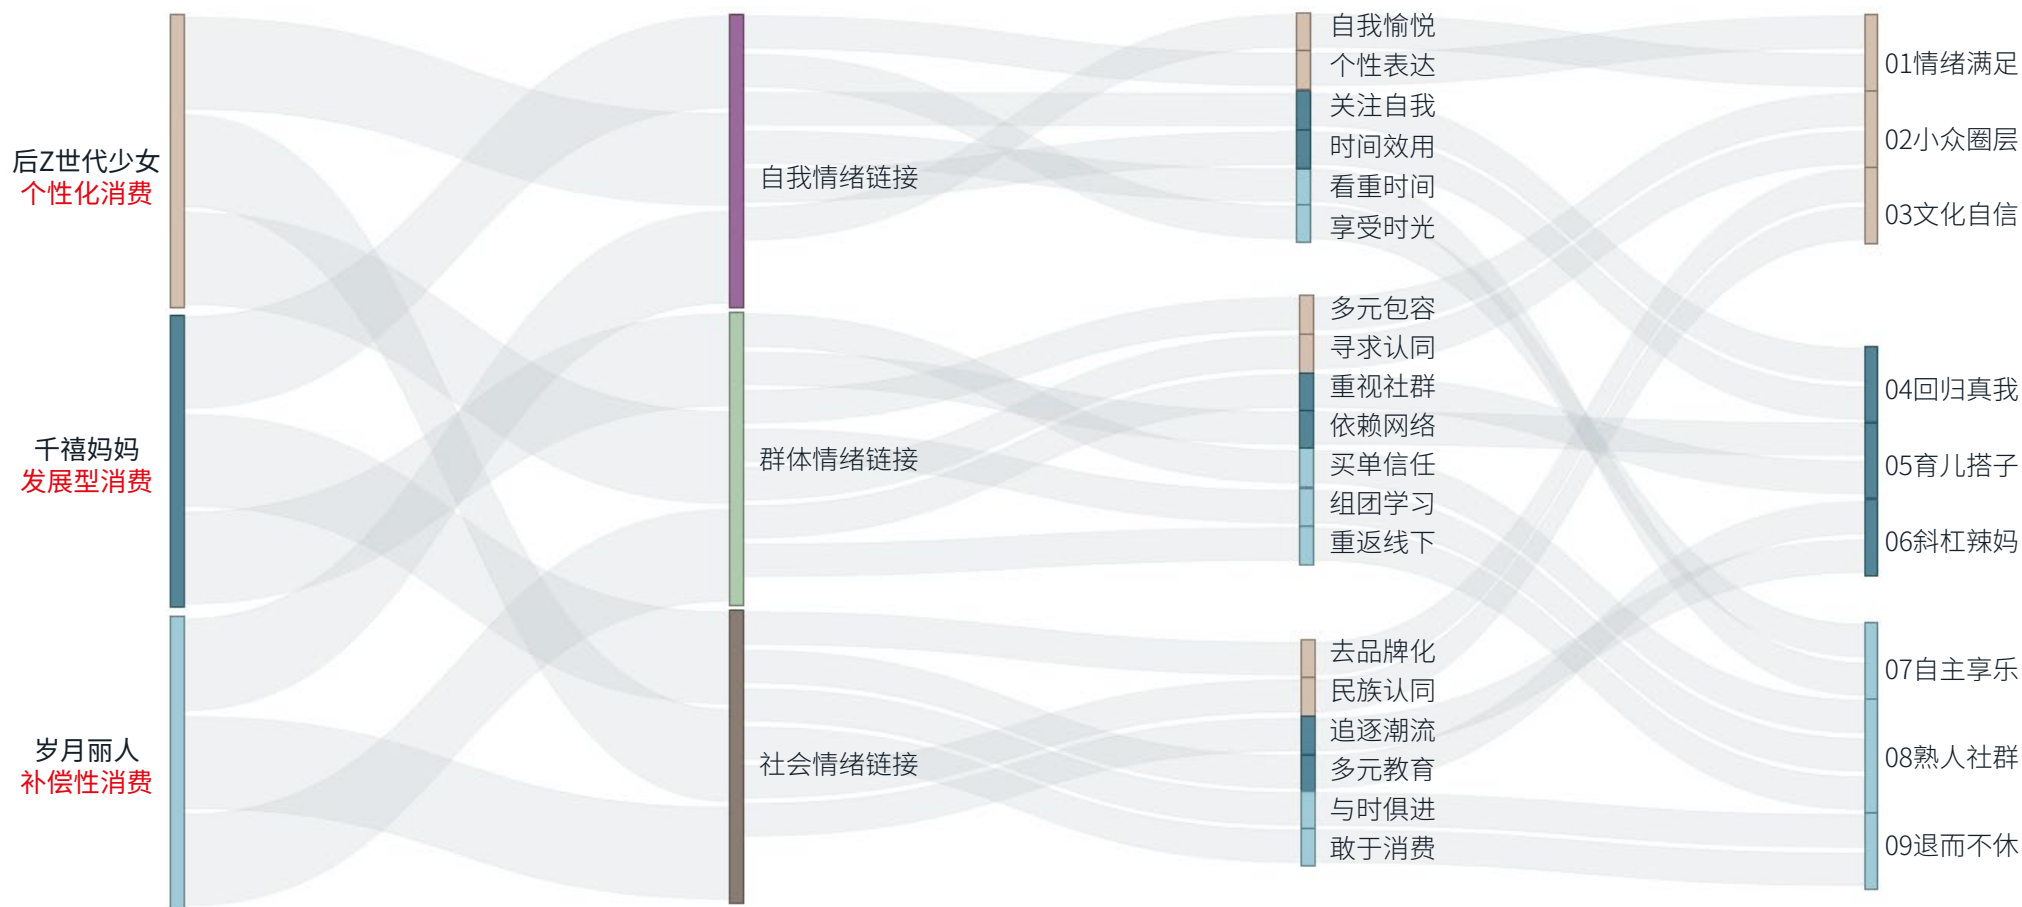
后Z世代少女
个性化消费

千禧妈妈
发展型消费

岁月丽人
补偿性消费

自我情绪链接

群体情绪链接

社会情绪链接

自我愉悦
个性表达
关注自我
时间效用
看重时间
享受时光

多元包容
寻求认同
重视社群
依赖网络
买单信任
组团学习
重返线下

去品牌化
民族认同
追逐潮流
多元教育
与时俱进
敢于消费

01情绪满足
02小众圈层
03文化自信

04回归真我
05育儿搭子
06斜杠辣妈

07自主享乐
08熟人社群
09退而不休